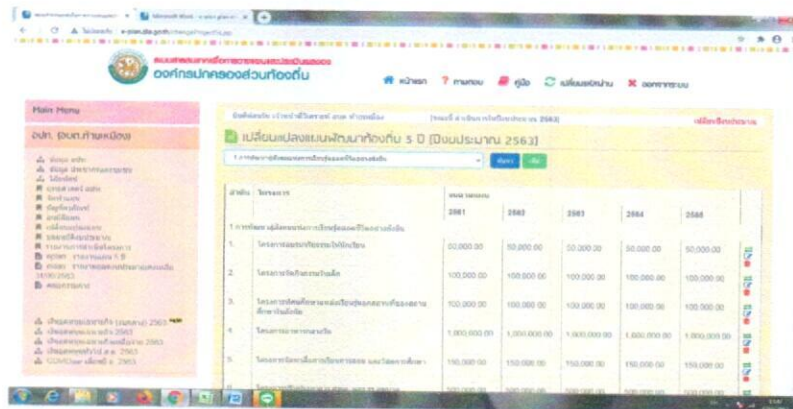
ระบบสารสนเทศการวางแผนและประเมินผลของ
องค์กรปกครองส่วนท้องถิ่น

หน้าแรก ? ถามตอบ คู่มือ เปลี่ยนรหัสผ่าน ออกจากระบบ

Main Menu

อปท. (อบต.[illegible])

เปลี่ยนแปลงแผนพัฒนาท้องถิ่น 5 ปี (ปีงบประมาณ 2563)

| ลำดับ | โครงการ | 2561 | 2562 | 2563 | 2564 | 2565 |
|---|---|---|---|---|---|---|
| 1. | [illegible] | 50,000.00 | 50,000.00 | 50,000.00 | 50,000.00 | 50,000.00 |
| 2. | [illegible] | 100,000.00 | 100,000.00 | 100,000.00 | 100,000.00 | 100,000.00 |
| 3. | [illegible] | 100,000.00 | 100,000.00 | 100,000.00 | 100,000.00 | 100,000.00 |
| 4. | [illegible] | 1,000,000.00 | 1,000,000.00 | 1,000,000.00 | 1,000,000.00 | 1,000,000.00 |
| 5. | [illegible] | 150,000.00 | 150,000.00 | 150,000.00 | 150,000.00 | 150,000.00 |